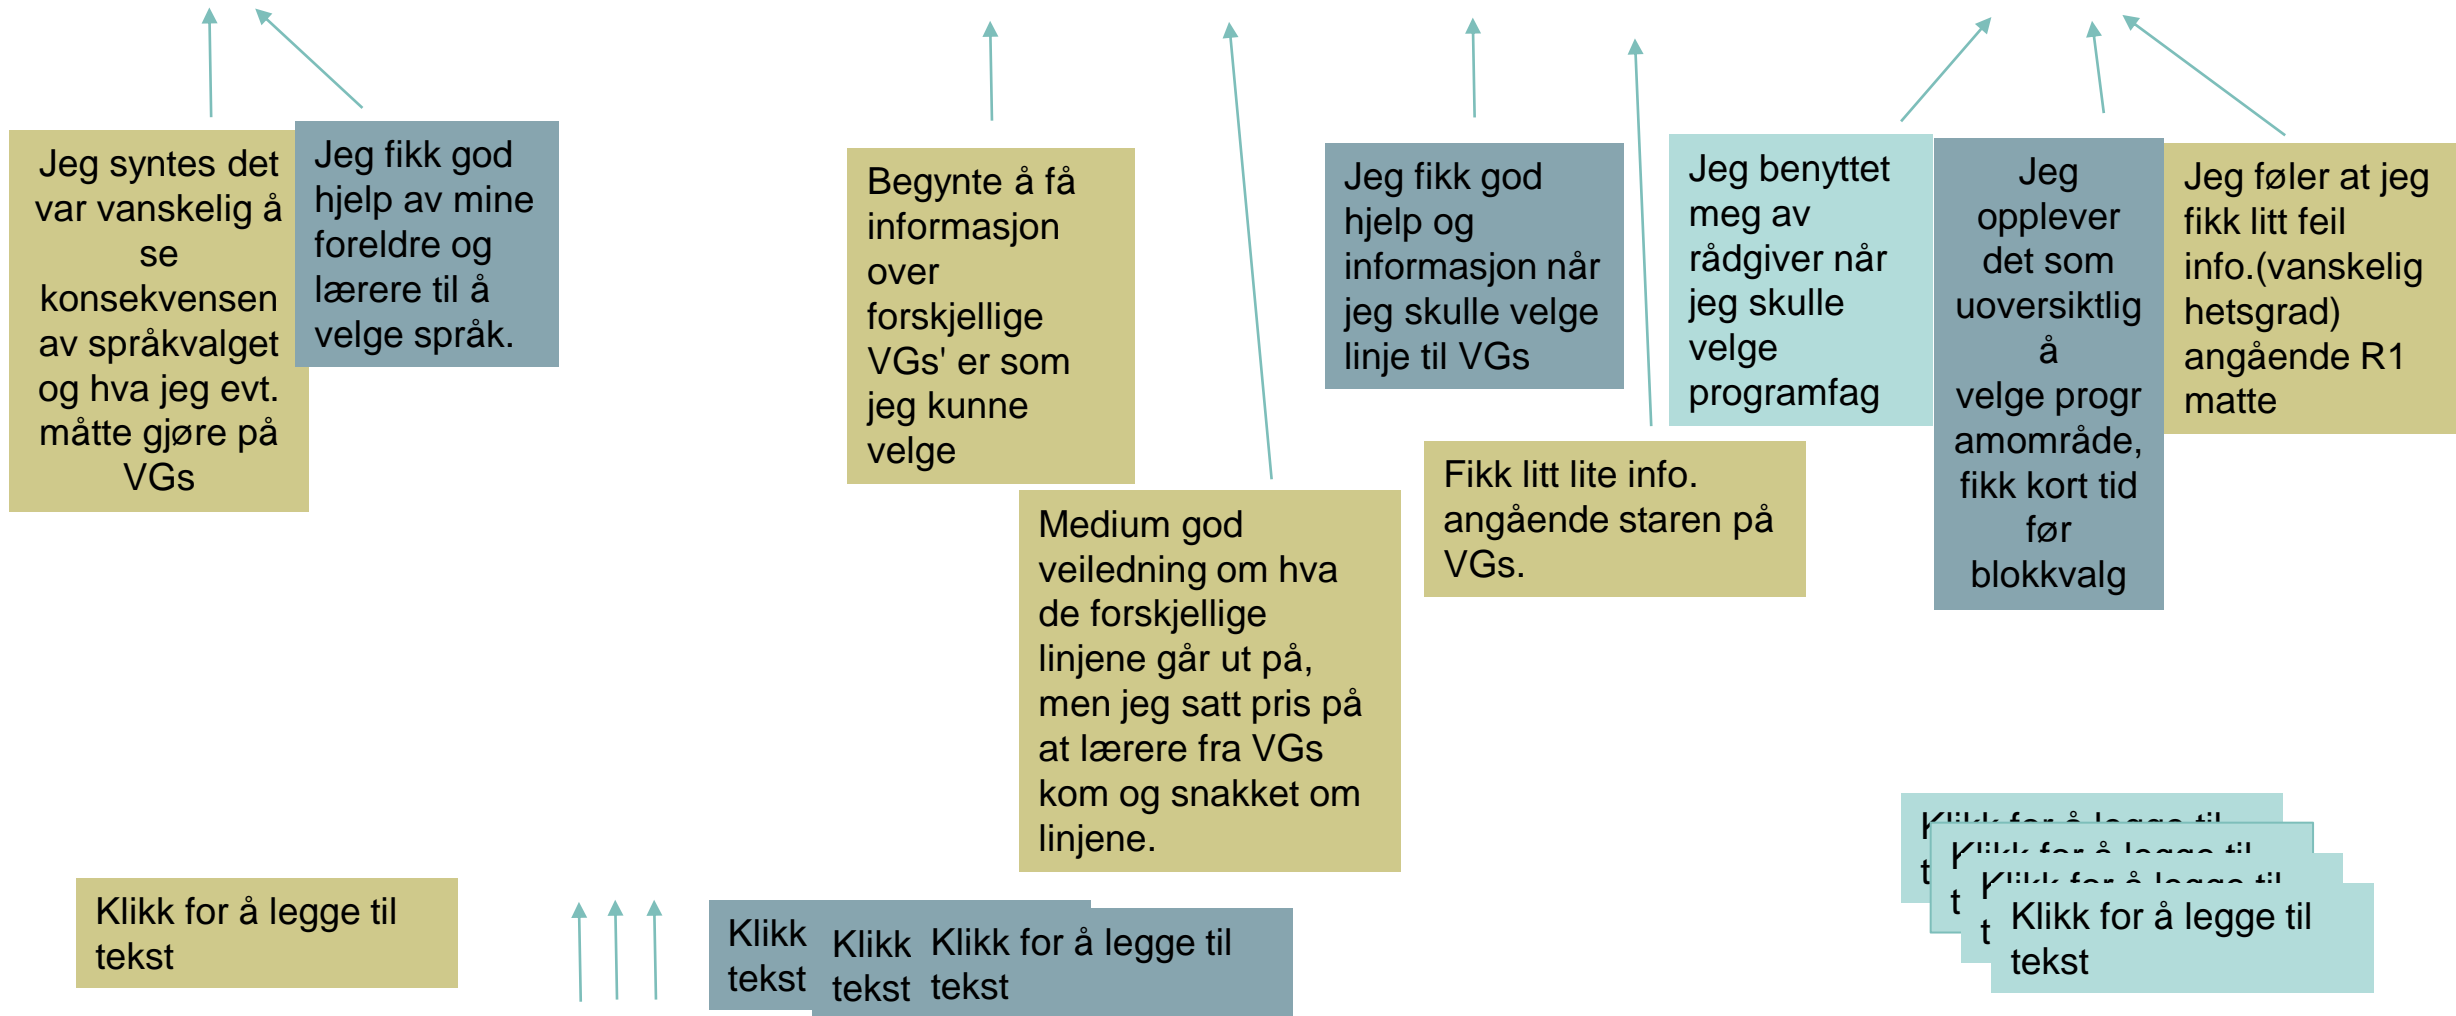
Jeg syntes det var vanskelig å se konsekvensen av språkvalget og hva jeg evt. måtte gjøre på VGs

Jeg fikk god hjelp av mine foreldre og lærere til å velge språk.

Begynte å få informasjon over forskjellige VGs' er som jeg kunne velge

Medium god veiledning om hva de forskjellige linjene går ut på, men jeg satt pris på at lærere fra VGs kom og snakket om linjene.

Jeg fikk god hjelp og informasjon når jeg skulle velge linje til VGs

Fikk litt lite info. angående staren på VGs.

Jeg benyttet meg av rådgiver når jeg skulle velge programfag

Jeg opplever det som uoversiktlig å velge programområde, fikk kort tid før blokkvalg

Jeg føler at jeg fikk litt feil info.(vanskelighetsgrad) angående R1 matte

Klikk for å legge til tekst

Klikk tekst

Klikk tekst

Klikk for å legge til tekst

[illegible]

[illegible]

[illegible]

Klikk for å legge til tekst